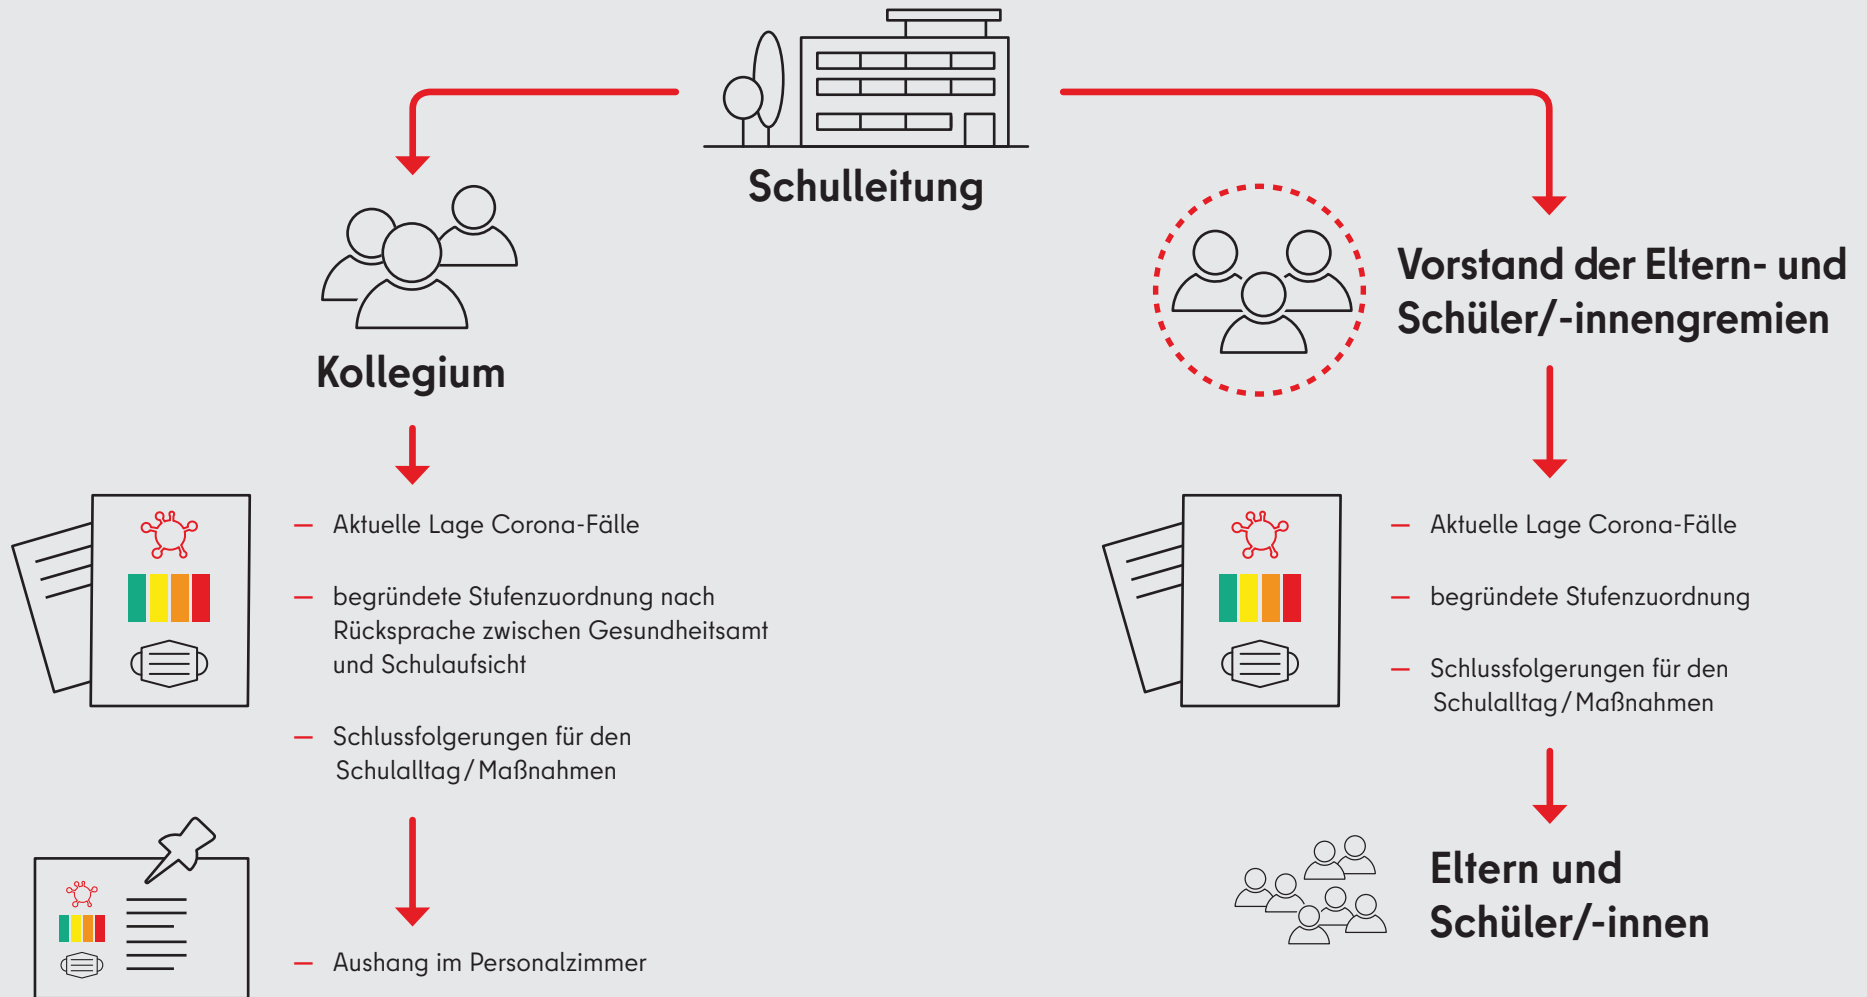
Schulleitung

Kollegium

– Aktuelle Lage Corona-Fälle

– begründete Stufenzuordnung nach Rücksprache zwischen Gesundheitsamt und Schulaufsicht

– Schlussfolgerungen für den Schulalltag / Maßnahmen

– Aushang im Personalzimmer

Vorstand der Eltern- und Schüler/-innengremien

– Aktuelle Lage Corona-Fälle

– begründete Stufenzuordnung

– Schlussfolgerungen für den Schulalltag / Maßnahmen

Eltern und Schüler/-innen